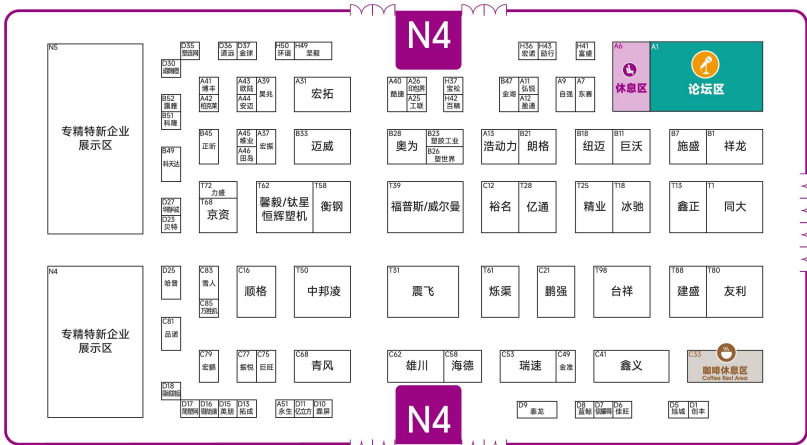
N4

N5
专精特新企业展示区

D35 雷朗网
D36 源远
D37 金球
H50 环诚
H49 至毅
D30 福耀
A41 博丰
A42 凯悦莱
A43 欧陆
A44 安迈
A39 昊兆
A31 宏拓
B52 豪雅
B51 科隆
B45 正昕
A45 维业
A46 田岛
A37 宏振
B33 迈威
B49 科沃达
D27 锦华
D23 贝特
T72 力拔
T68 京资
T62 馨毅/钛星 恒辉塑机
T58 衡钢

H36 宏诺
H43 励行
H41 富盛
A40 酷捷
A26 印想界
A25 工联
H37 宝松
H42 百赫
B47 金浦
A10 弘锐
A12 鑫通
A9 自强
A7 东菱
A6 休息区
A1 论坛区
B28 奥为
B23 塑胶工业
B26 塑世界
A13 浩动力
B21 朗格
B18 纽迈
B11 巨沃
B7 施盛
B1 祥龙
T39 福普斯/威尔曼
C12 裕名
T28 亿通
T25 精业
T18 冰驰
T13 鑫正
T1 同大

N4
专精特新企业展示区

D25 瑞普
C83 青人
C85 万数机
C81 品诺
C79 宏鹏
D18 赢测
C16 顺格
T50 中邦凌
C77 振悦
C75 巨旺
C68 青风
D17 简数网
D16 锦创美
D15 英朗
D13 拓成
A51 永生
D11 亿立方
D10 喜屏
T31 震飞
T61 烁渠
C21 鹏强
T98 台祥
T88 建盛
T80 友利
C62 雄川
C58 海德
C53 瑞速
C49 金准
C41 鑫义
C53 咖啡休息区 Coffee Rest Area
D9 泰龙
D8 豆制
D7 锦鹏
D6 佳钰
D5 顶诚
D1 创丰

N4